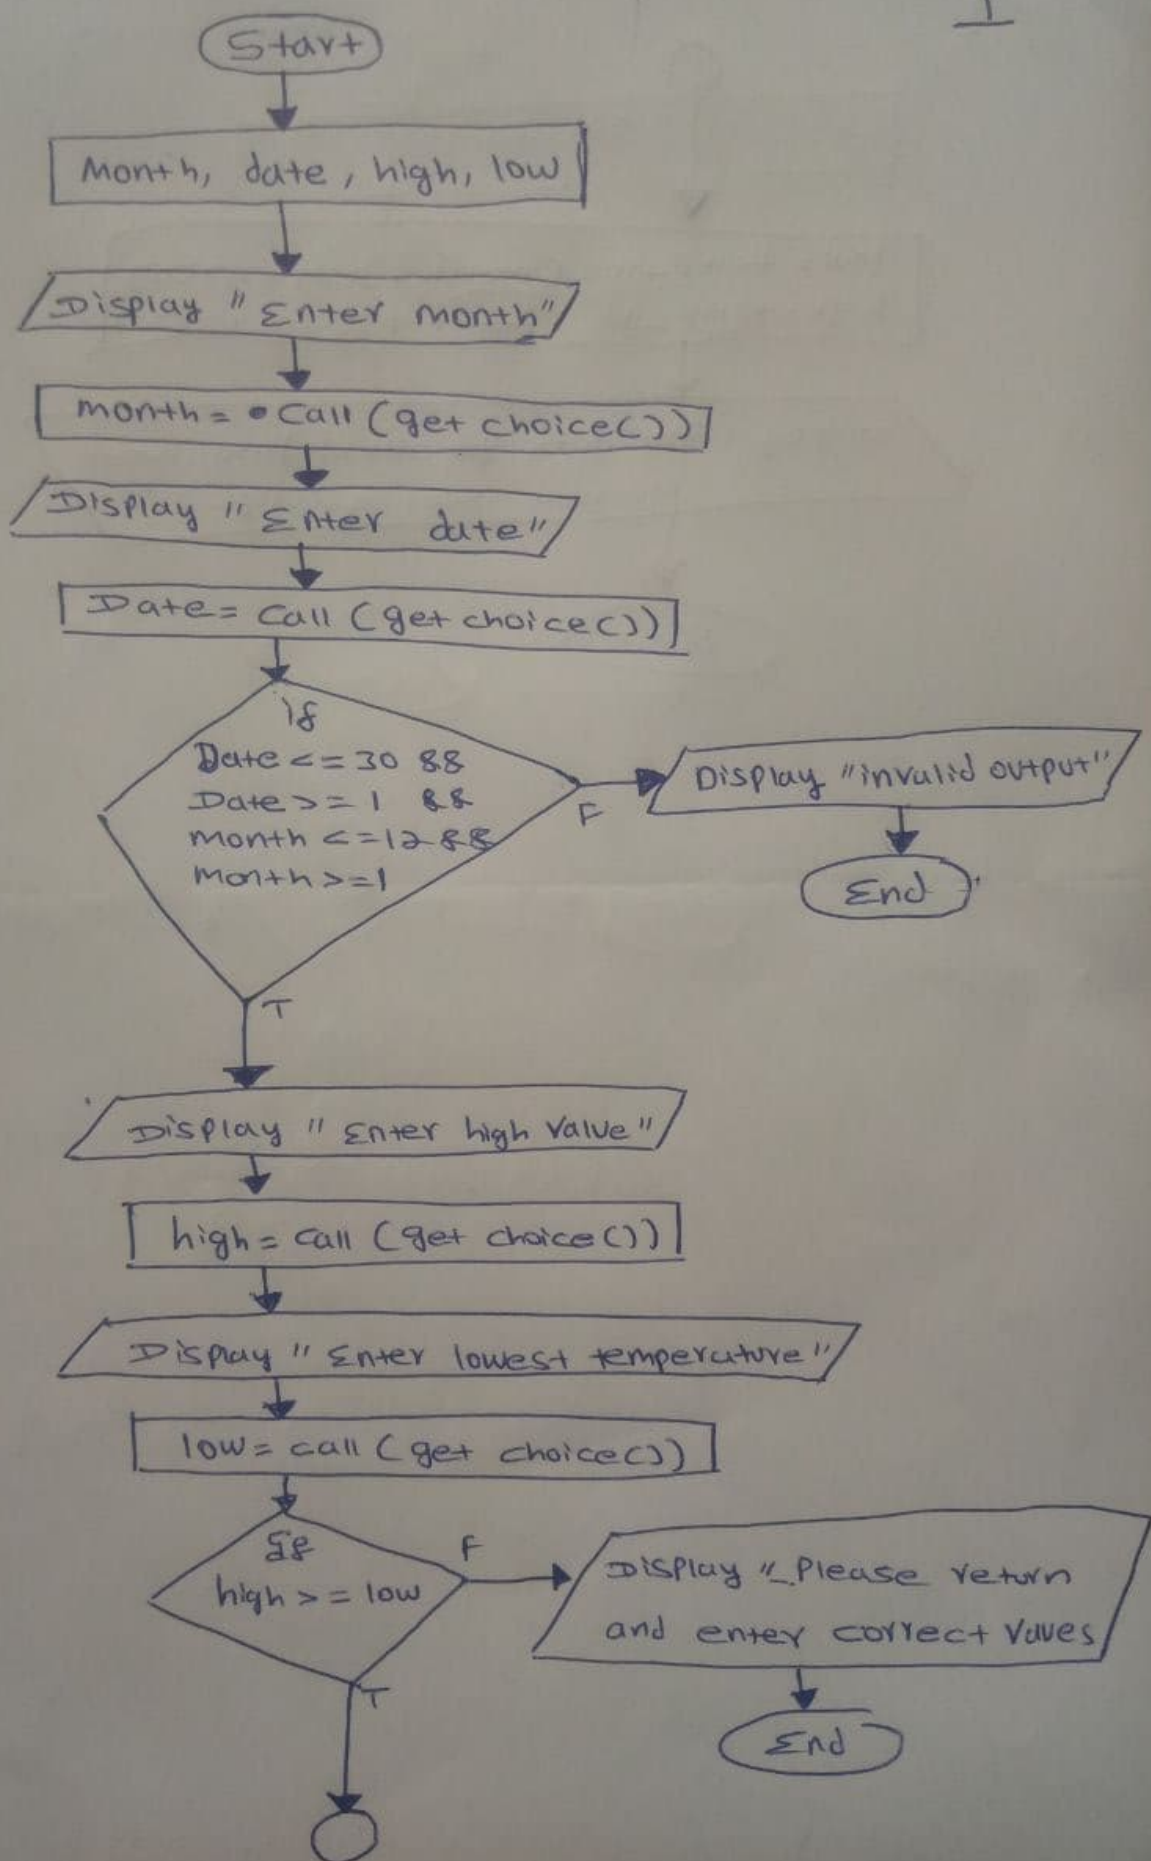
1

Start

Month, date, high, low

Display "Enter month"

month = Call (get choice())

Display "Enter date"

Date = Call (get choice())

if
Date <= 30 &&
Date >= 1 &&
month <= 12 &&
Month >= 1

F

Display "invalid output"

End

T

Display "Enter high Value"

high = Call (get choice())

Display "Enter lowest temperature"

low = call (get choice())

if
high >= low

F

Display "Please return and enter correct Values

End

T